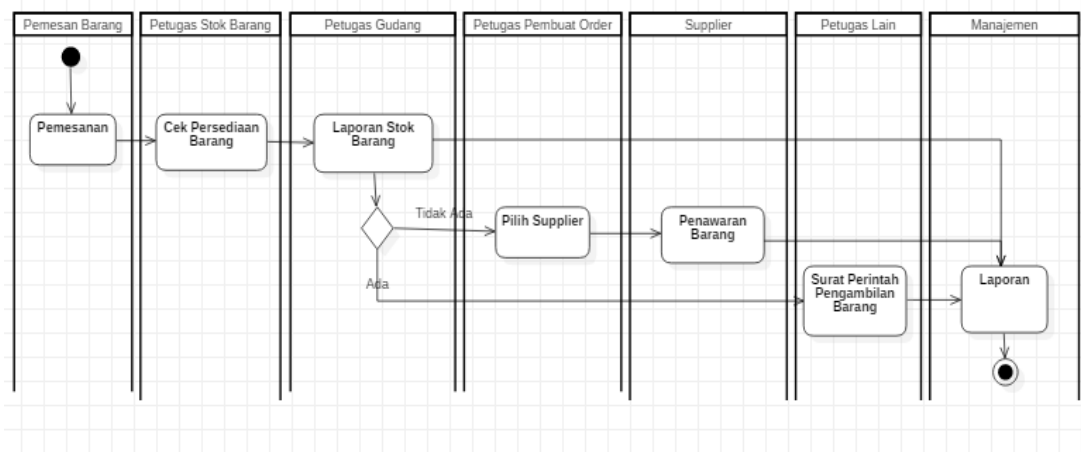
Pemesan Barang
Petugas Stok Barang
Petugas Gudang
Petugas Pembuat Order
Supplier
Petugas Lain
Manajemen

Pemesanan
Cek Persediaan Barang
Laporan Stok Barang
Tidak Ada
Pilih Supplier
Penawaran Barang
Ada
Surat Perintah Pengambilan Barang
Laporan